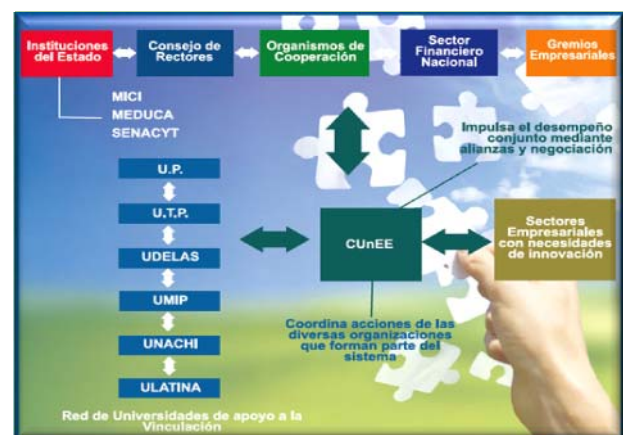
Instituciones del Estado

Consejo de Rectores

Organismos de Cooperación

Sector Financiero Nacional

Gremios Empresariales

MICI
MEDUCA
SENACYT

Impulsa el desempeño conjunto mediante alianzas y negociación

U.P.

U.T.P.

UDELAS

UMIP

UNACHI

ULATINA

CUnEE

Sectores Empresariales con necesidades de innovación

Coordina acciones de las diversas organizaciones que forman parte del sistema

Red de Universidades de apoyo a la Vinculación